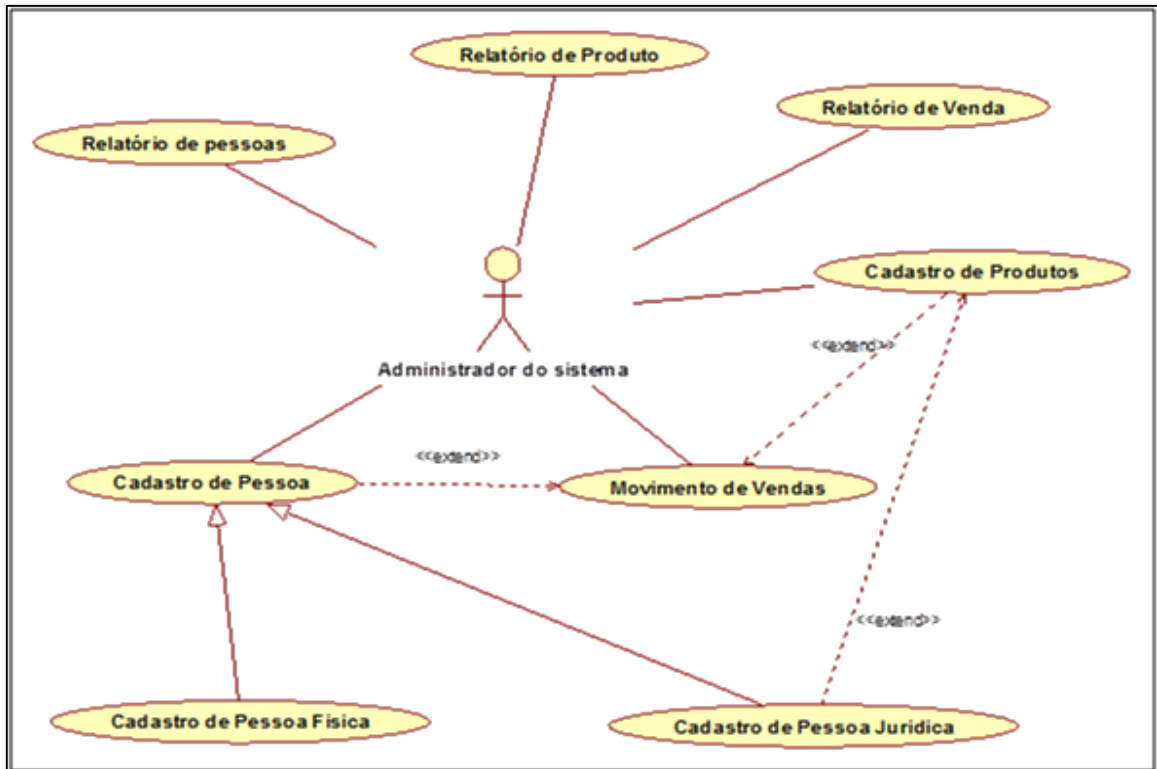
Relatório de Produto

Relatório de Venda

Relatório de pessoas

Cadastro de Produtos

<<extend>>

Administrador do sistema

<<extend>>

Cadastro de Pessoa

Movimento de Vendas

<<extend>>

Cadastro de Pessoa Fisica

Cadastro de Pessoa Juridica